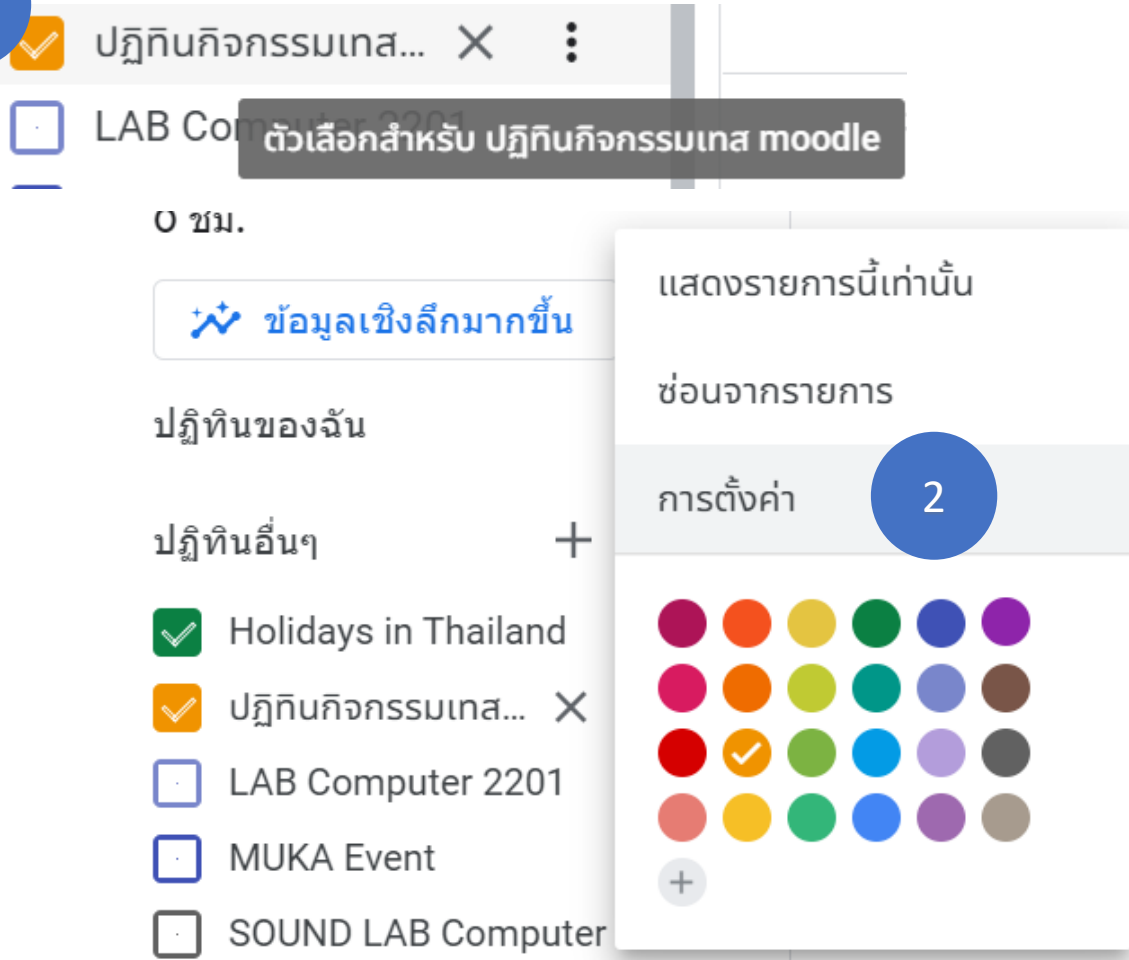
ปฏิทินกิจกรรมเทส... ✕ ⋮
LAB Com
ตัวเลือกสำหรับ ปฏิทินกิจกรรมเทส moodle
0 ชม.

ข้อมูลเชิงลึกมากขึ้น

ปฏิทินของฉัน

ปฏิทินอื่นๆ +

Holidays in Thailand
ปฏิทินกิจกรรมเทส... ✕
LAB Computer 2201
MUKA Event
SOUND LAB Computer

แสดงรายการนี้เท่านั้น
ซ่อนจากรายการ
การตั้งค่า
2
+